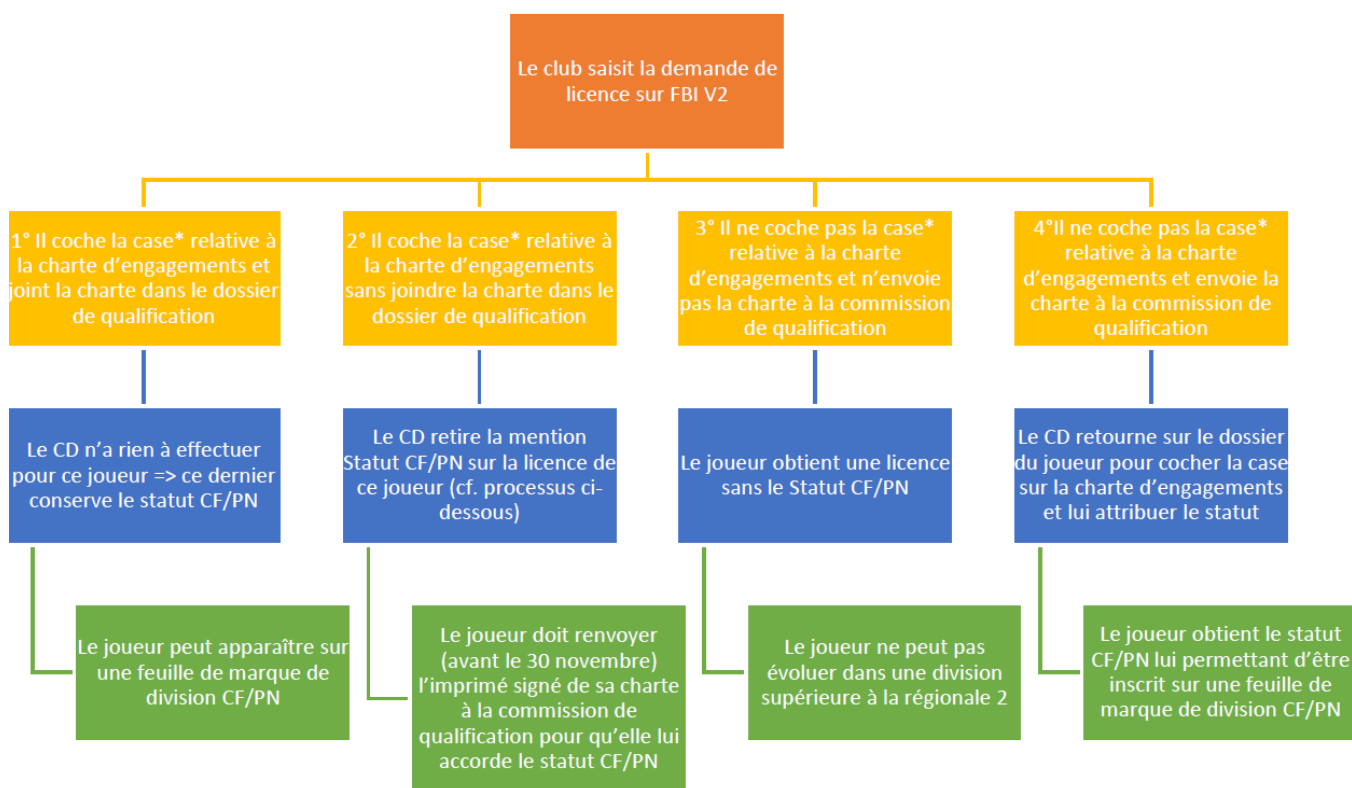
Le club saisit la demande de licence sur FBI V2

1° Il coche la case* relative à la charte d'engagements et joint la charte dans le dossier de qualification

Le CD n'a rien à effectuer pour ce joueur => ce dernier conserve le statut CF/PN

Le joueur peut apparaître sur une feuille de marque de division CF/PN

2° Il coche la case* relative à la charte d'engagements sans joindre la charte dans le dossier de qualification

Le CD retire la mention Statut CF/PN sur la licence de ce joueur (cf. processus ci-dessous)

Le joueur doit renvoyer (avant le 30 novembre) l'imprimé signé de sa charte à la commission de qualification pour qu'elle lui accorde le statut CF/PN

3° Il ne coche pas la case* relative à la charte d'engagements et n'envoie pas la charte à la commission de qualification

Le joueur obtient une licence sans le Statut CF/PN

Le joueur ne peut pas évoluer dans une division supérieure à la régionale 2

4°Il ne coche pas la case* relative à la charte d'engagements et envoie la charte à la commission de qualification

Le CD retourne sur le dossier du joueur pour cocher la case sur la charte d'engagements et lui attribuer le statut

Le joueur obtient le statut CF/PN lui permettant d'être inscrit sur une feuille de marque de division CF/PN